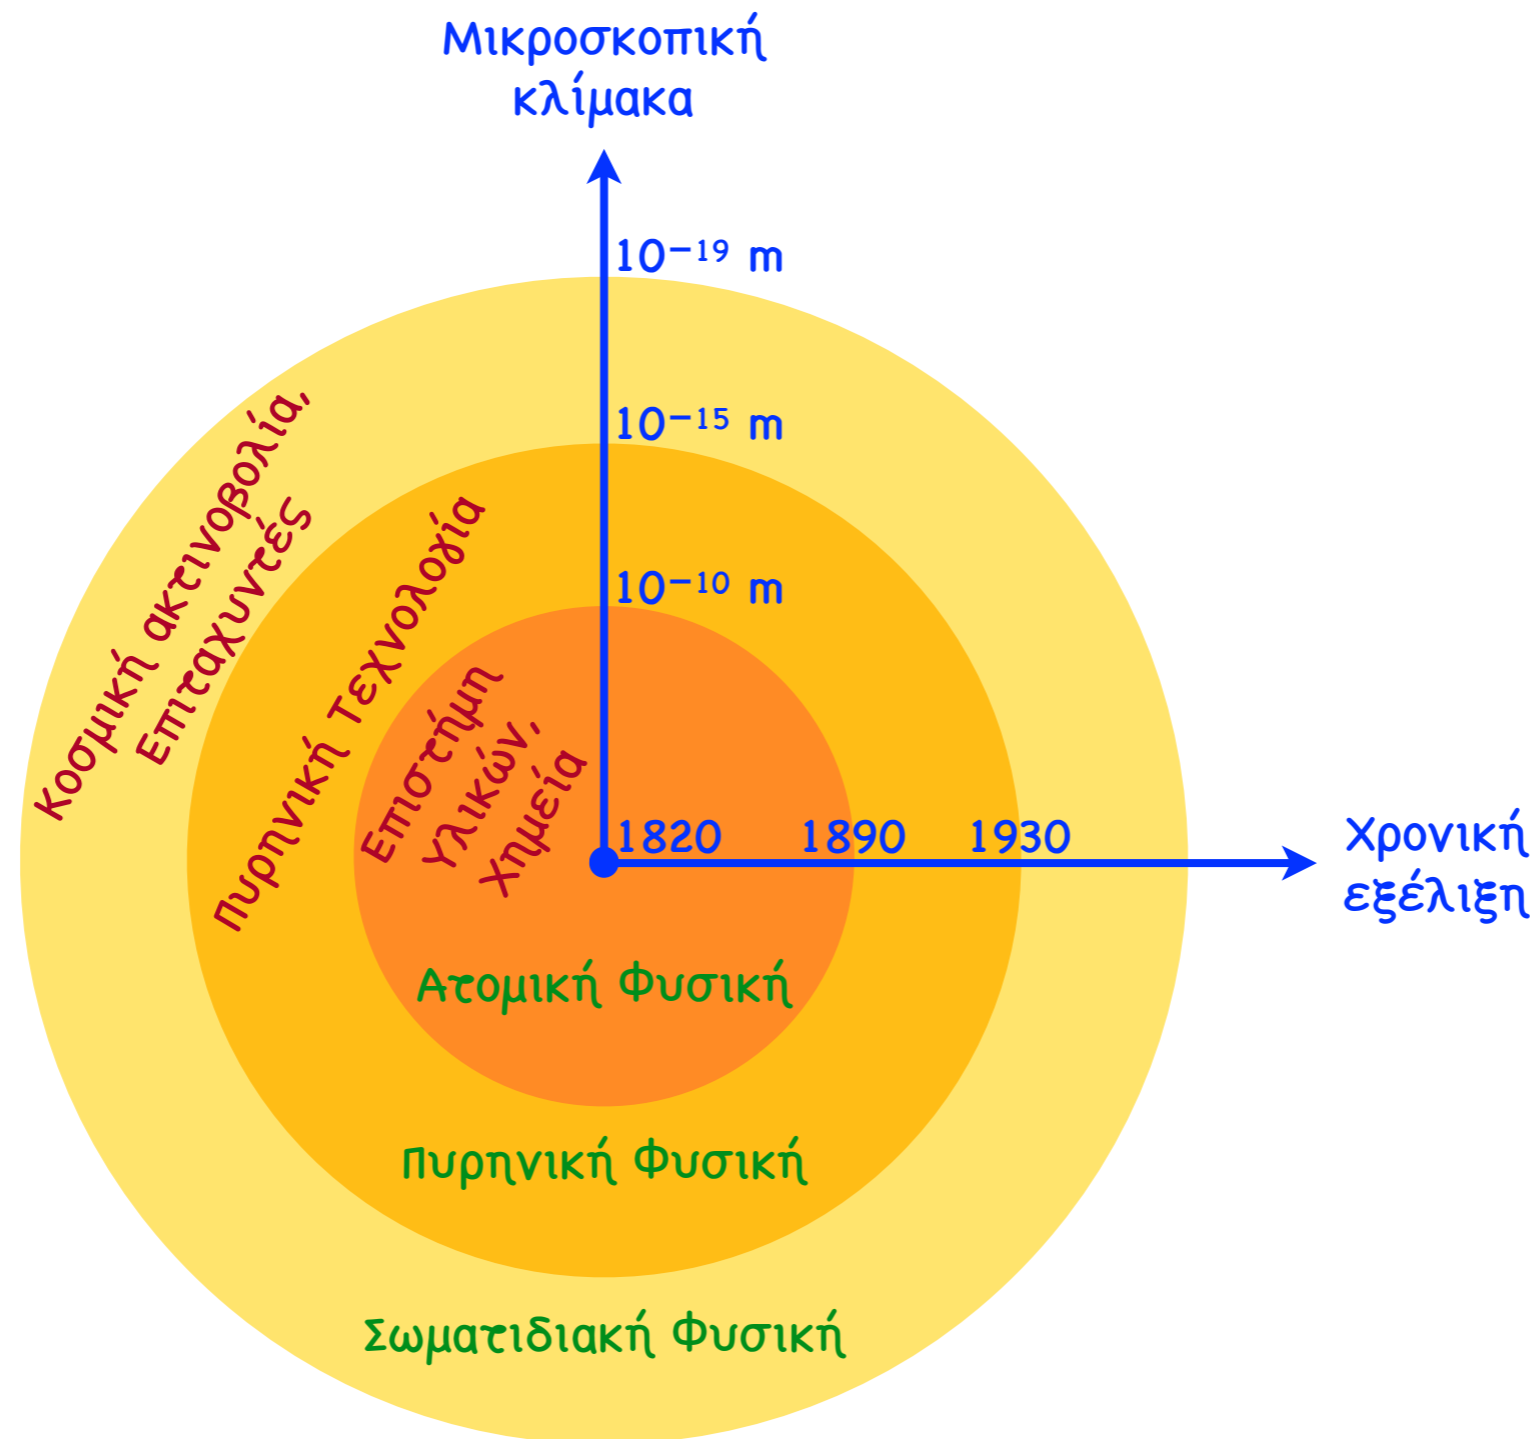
Μικροσκοπική κλίμακα

$10^{-19}$ m

$10^{-15}$ m

$10^{-10}$ m

Κοσμική ακτινοβολία, Επιταχυντές

Πυρηνική Τεχνολογία

Επιστήμη Υλικών, Χημεία

1820

1890

1930

Χρονική εξέλιξη

Ατομική Φυσική

Πυρηνική Φυσική

Σωματιδιακή Φυσική